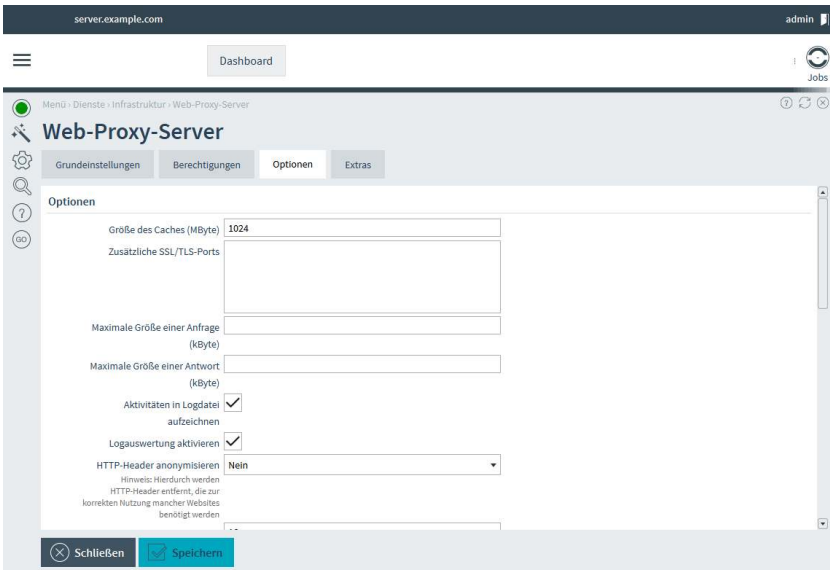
server.example.com

admin

Dashboard

Jobs

Menü › Dienste › Infrastruktur › Web-Proxy-Server

Web-Proxy-Server

Grundeinstellungen | Berechtigungen | Optionen | Extras

Optionen

Größe des Caches (MByte) 1024

Zusätzliche SSL/TLS-Ports

Maximale Größe einer Anfrage (kByte)

Maximale Größe einer Antwort (kByte)

Aktivitäten in Logdatei aufzeichnen

Logauswertung aktivieren

HTTP-Header anonymisieren Nein

Hinweis: Hierdurch werden HTTP-Header entfernt, die zur korrekten Nutzung mancher Websites benötigt werden

Schließen

Speichern